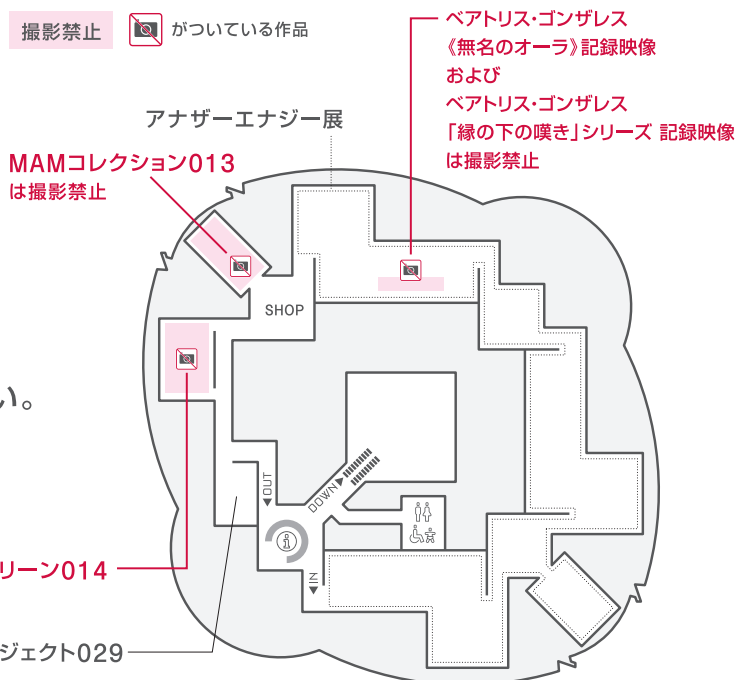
撮影禁止 がついている作品

ベアトリス・ゴンザレス
《無名のオーラ》記録映像
および
ベアトリス・ゴンザレス
「緑の下の嘆き」シリーズ 記録映像
は撮影禁止

アナザーエナジー展

MAMコレクション013
は撮影禁止

SHOP

い。

OUT

DOWN

IN

リーン014

ジェクト029